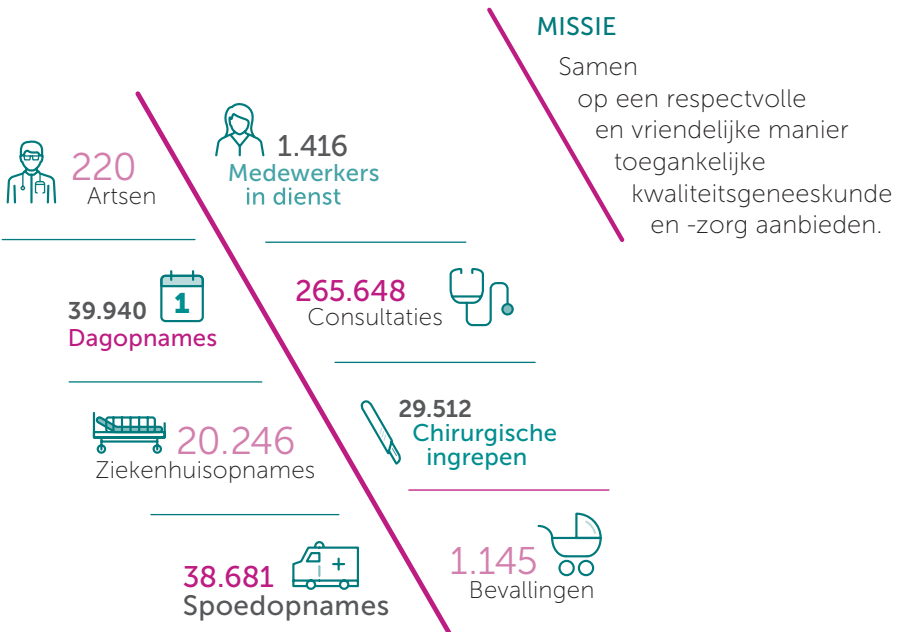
MISSIE

Samen op een respectvolle en vriendelijke manier toegankelijke kwaliteitsgeneeskunde en -zorg aanbieden.

220
Artsen

1.416
Medewerkers in dienst

1

39.940
Dagopnames

265.648
Consultaties

20.246
Ziekenhuisopnames

29.512
Chirurgische ingrepen

38.681
Spoedopnames

1.145
Bevallingen